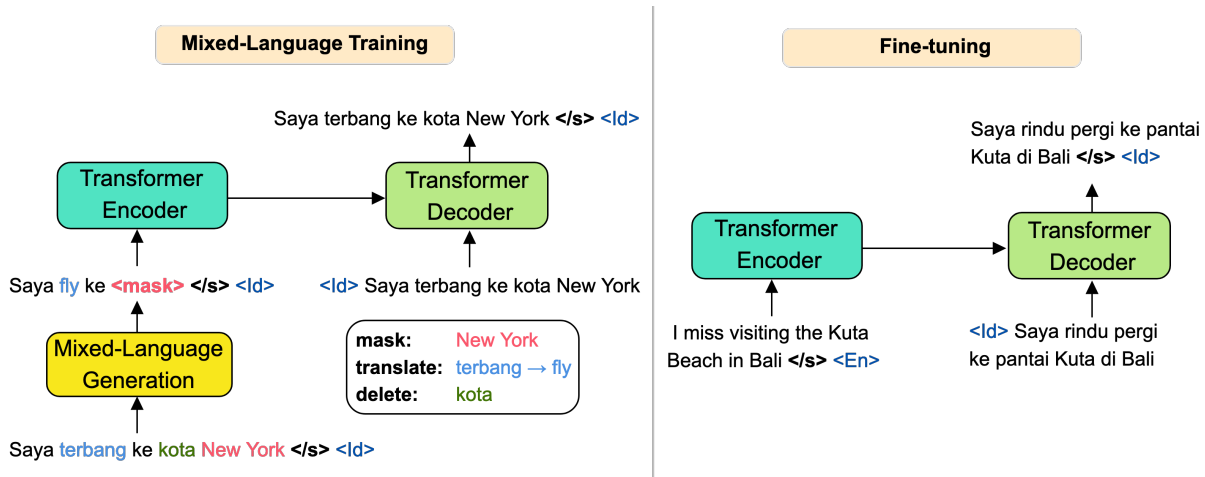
Mixed-Language Training

Saya terbang ke kota New York </s> <Id>

Transformer Encoder

Transformer Decoder

Saya fly ke <mask> </s> <Id>

<Id> Saya terbang ke kota New York

Mixed-Language Generation

mask: New York
translate: terbang → fly
delete: kota

Saya terbang ke kota New York </s> <Id>

Fine-tuning

Saya rindu pergi ke pantai Kuta di Bali </s> <Id>

Transformer Encoder

Transformer Decoder

I miss visiting the Kuta Beach in Bali </s> <En>

<Id> Saya rindu pergi ke pantai Kuta di Bali